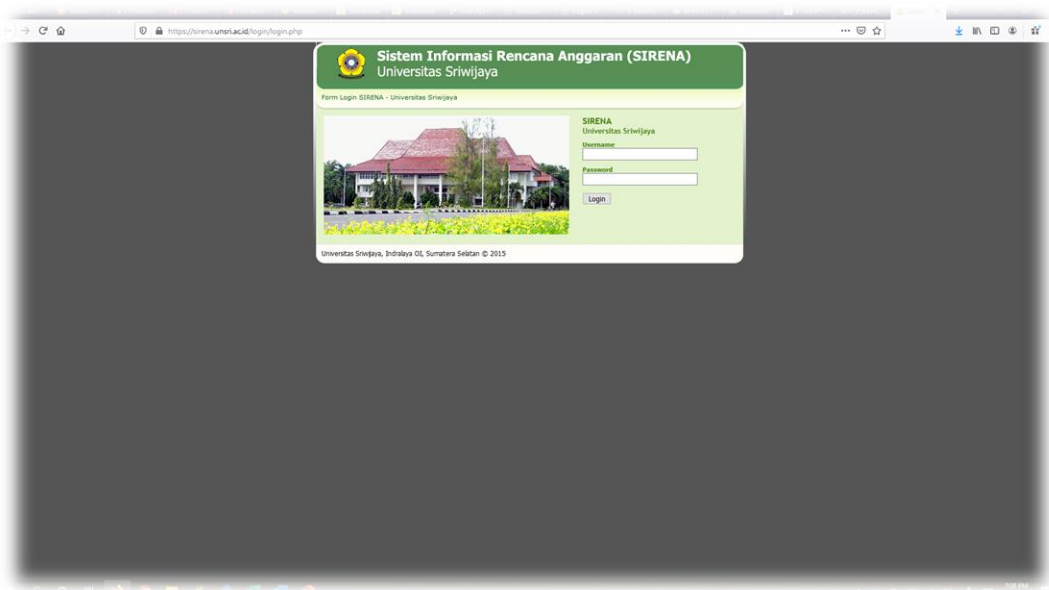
https://sirena.unsri.ac.id/login/login.php

Sistem Informasi Rencana Anggaran (SIRENA)
Universitas Sriwijaya

Form Login SIRENA - Universitas Sriwijaya

SIRENA
Universitas Sriwijaya
Username
Password
Login

Universitas Sriwijaya, Indralaya OI, Sumatera Selatan © 2015